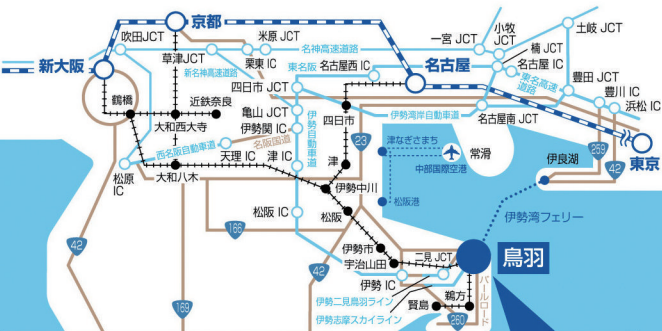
京都
吹田JCT
米原 JCT
名神高速道路
一宮 JCT
小牧JCT
土岐 JCT
新大阪
草津JCT
新名神高速道路
栗東 IC
東名阪
名古屋西 IC
名古屋
楠 JCT
名古屋 IC
東名高速道路
豊田 JCT
豊川 IC
浜松 IC
鶴橋
近鉄奈良
大和西大寺
亀山 JCT
伊勢関 IC
四日市
四日市 JCT
伊勢自動車道
伊勢湾岸自動車道
名古屋南 JCT
西名阪自動車道
名阪国道
天理 IC
芸 IC
23
津なぎさまち
常滑
中部国際空港
伊良湖
東京
259
42
大和八木
津
伊勢中川
松阪港
松原 IC
松阪 IC
松阪
165
伊勢湾フェリー
42
伊勢市
宇治山田
二見 JCT
鳥羽
伊勢 IC
169
伊勢二見鳥羽ライン
伊勢志摩スカイライン
賢島
鵜方
パールロード
260